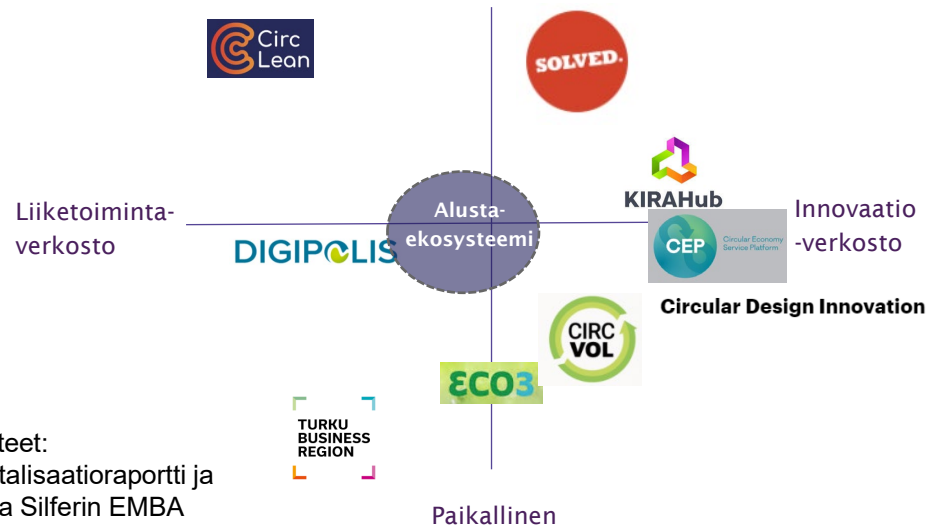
Circ Lean

SOLVED.

KIRAHub

Liiketoimintaverkosto

Alustaekosysteemi

Innovaatio-verkosto

DIGIPOLIS

CEP Circular Economy Service Platform

Circular Design Innovation

CIRC VOL

ƐCO3

TURKU BUSINESS REGION

teet:
talisaatioraportti ja
a Silferin EMBA

Paikallinen